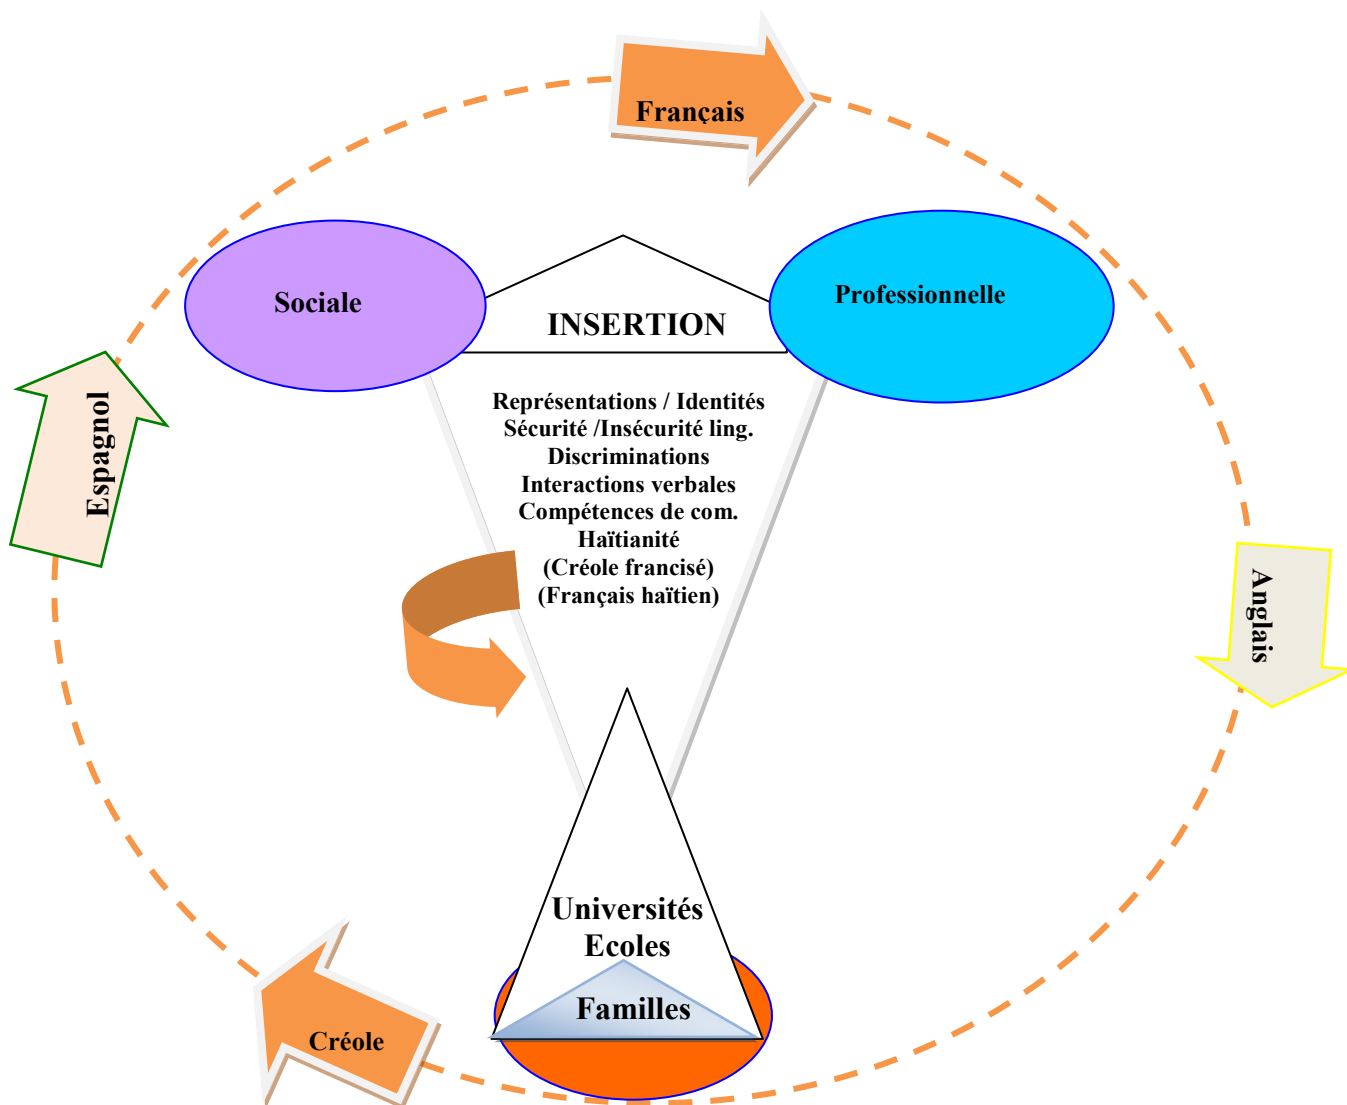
Français

Sociale

INSERTION

Professionnelle

Espagnol

Représentations / Identités
Sécurité /Insécurité ling.
Discriminations
Interactions verbales
Compétences de com.
Haïtianité
(Créole francisé)
(Français haïtien)

Anglais

Universités
Ecoles
Familles

Créole